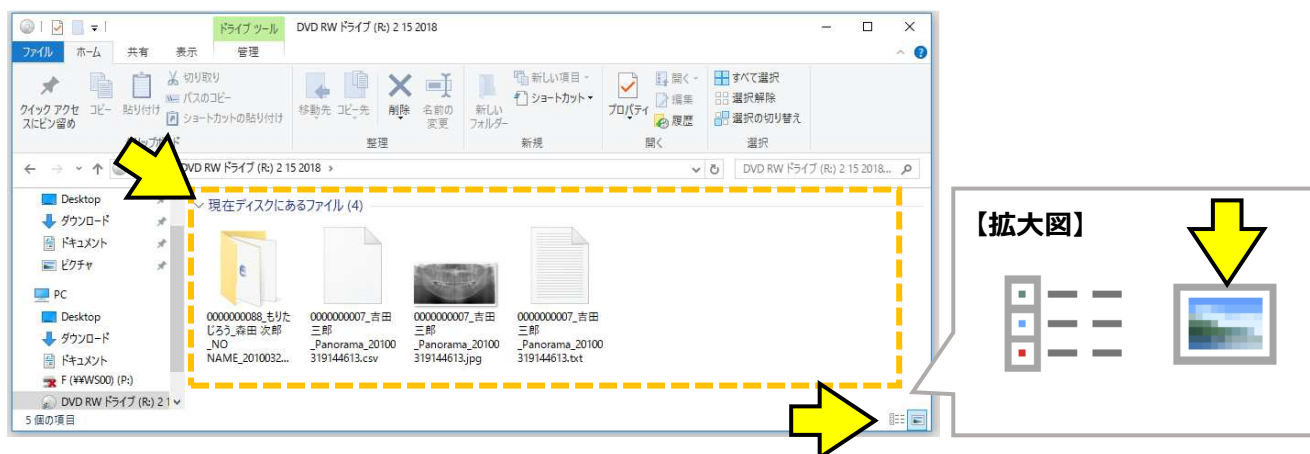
ドライブ ツール DVD RW ドライブ (R:) 2 15 2018

ファイル ホーム 共有 表示 管理

クイック アクセスにピン留め コピー 貼り付け 切り取り パスのコピー ショートカットの貼り付け
クリップボード

移動先 コピー先 削除 名前の変更
整理

新しいフォルダー 新しい項目 ショートカット
新規

プロパティ 開く 編集 履歴
開く

すべて選択 選択解除 選択の切り替え
選択

DVD RW ドライブ (R:) 2 15 2018 >

DVD RW ドライブ (R:) 2 15 2018...

Desktop
ダウンロード
ドキュメント
ピクチャ
PC
Desktop
ダウンロード
ドキュメント
F (¥¥WS00) (P:)
DVD RW ドライブ (R:) 2 1

現在ディスクにあるファイル (4)

0000000088_もりた じろう_森田 次郎_NO NAME_2010032...

0000000007_吉田 三郎_Panorama_20100319144613.csv

0000000007_吉田 三郎_Panorama_20100319144613.jpg

0000000007_吉田 三郎_Panorama_20100319144613.txt

5 個の項目

【拡大図】